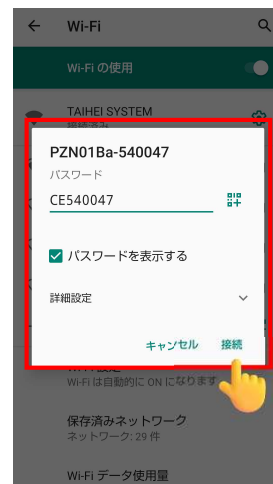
Wi-Fi

Wi-Fi の使用

TAIHEI SYSTEM
接続済み

PZN01Ba-540047

パスワード

CE540047

パスワードを表示する

詳細設定

キャンセル

接続

Wi-Fi は自動的に ON になります

保存済みネットワーク
ネットワーク: 29 件

Wi-Fi データ使用量